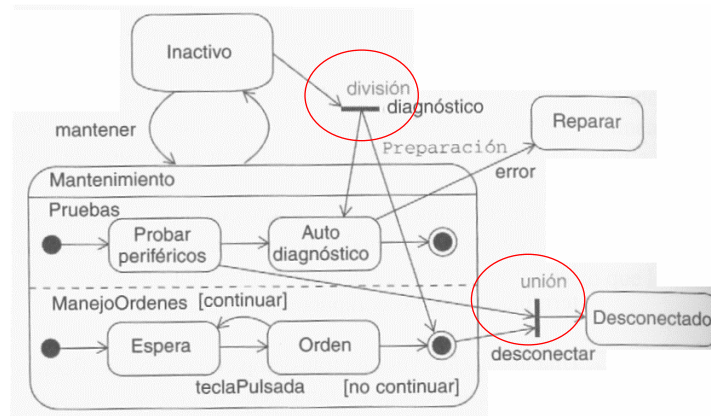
Inactivo

división

diagnóstico

Reparar

mantener

Preparación

error

Mantenimiento

Pruebas

Probar periféricos

Auto diagnóstico

unión

ManejoOrdenes

[continuar]

Desconectado

Espera

Orden

desconectar

teclaPulsada

[no continuar]